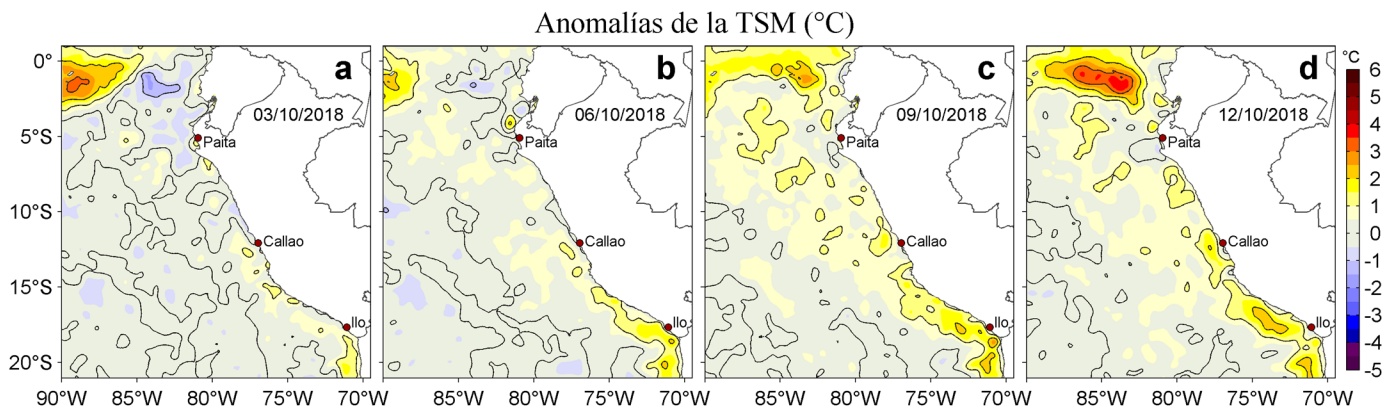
Anomalías de la TSM (°C)

a
03/10/2018
Paita
Callao
Ilo

b
06/10/2018
Paita
Callao
Ilo

c
09/10/2018
Paita
Callao
Ilo

d
12/10/2018
Paita
Callao
Ilo

0°
5°S
10°S
15°S
20°S

90°W 85°W 80°W 75°W 70°W
85°W 80°W 75°W 70°W
85°W 80°W 75°W 70°W
85°W 80°W 75°W 70°W

°C
6
5
4
3
2
1
0
-1
-2
-3
-4
-5